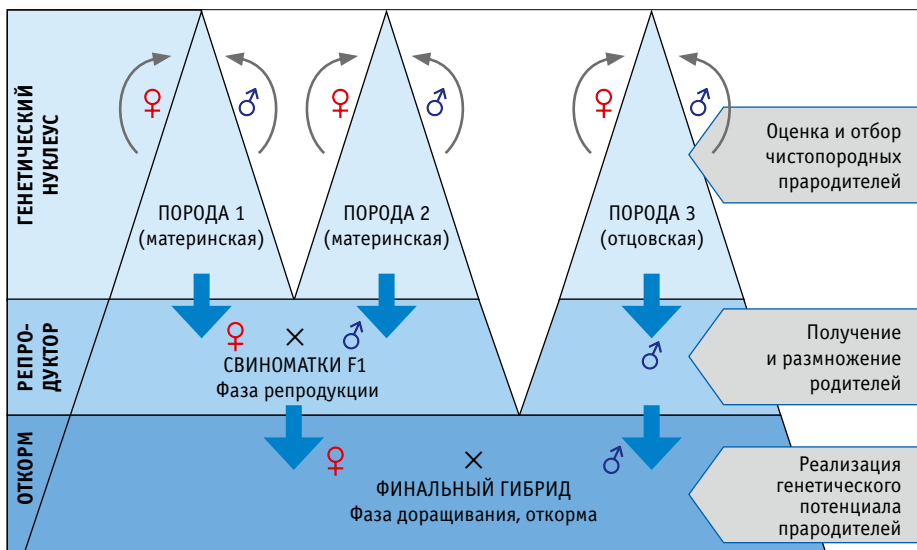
ГЕНЕТИЧЕСКИЙ НУКЛЕУС

♀ ♂ ♀ ♂ ♀ ♂

ПОРОДА 1 (материнская)

ПОРОДА 2 (материнская)

ПОРОДА 3 (отцовская)

Оценка и отбор чистопородных прародителей

РЕПРОДУКТОР

♀ × ♂

СВИНОМАТКИ F1
Фаза репродукции

♂

Получение и размножение родителей

ОТКОРМ

♀ × ♂

ФИНАЛЬНЫЙ ГИБРИД
Фаза доращивания, откорма

Реализация генетического потенциала прародителей